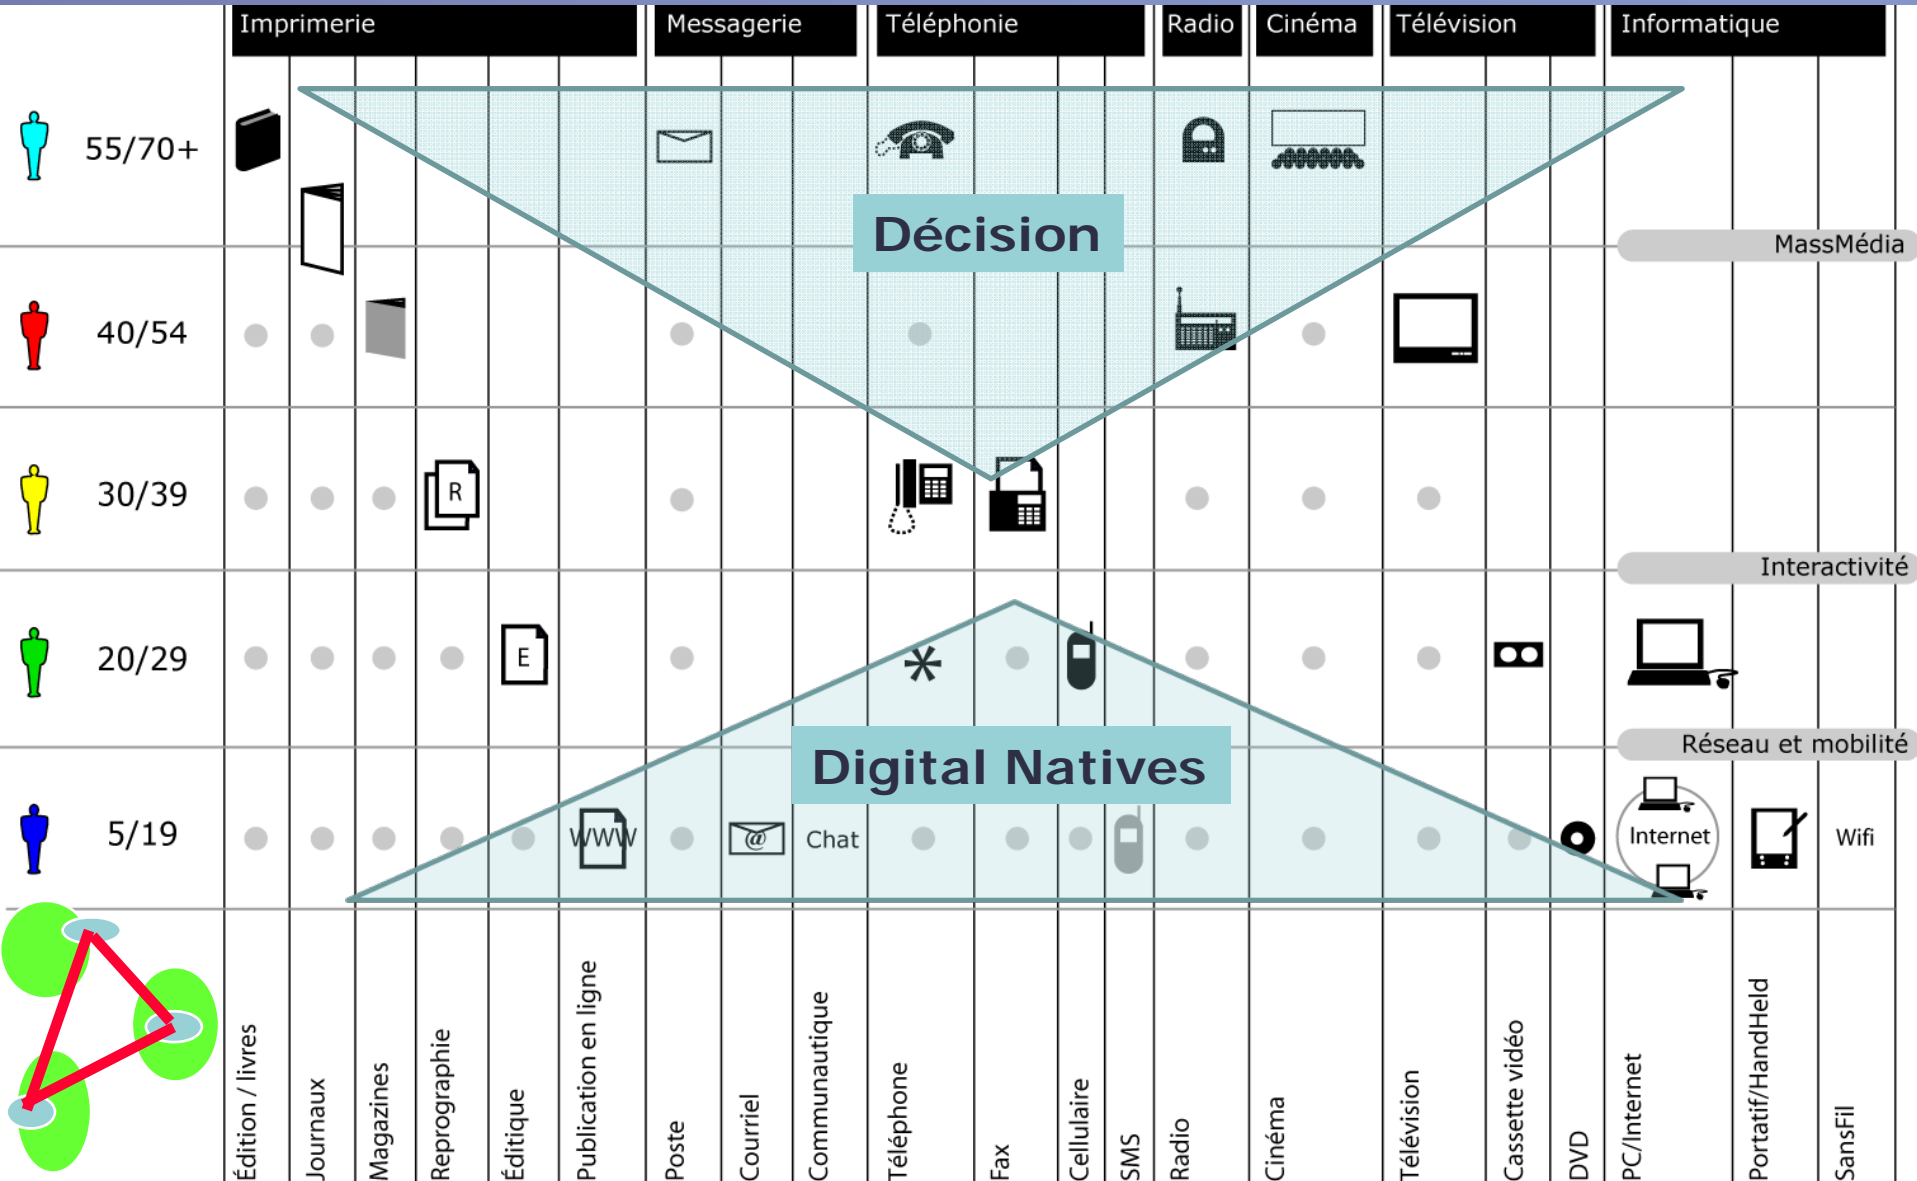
Imprimerie | Messagerie | Téléphonie | Radio | Cinéma | Télévision | Informatique

55/70+

Décision

MassMédia

40/54

30/39

R

Interactivité

20/29

E

Réseau et mobilité

Digital Natives

5/19

WWW

@

Chat

Internet

Wifi

Édition / livres
Journaux
Magazines
Reprographie
Éditique
Publication en ligne
Poste
Courriel
Communautique
Téléphone
Fax
Cellulaire
SMS
Radio
Cinéma
Télévision
Cassette vidéo
DVD
PC/Internet
Portatif/HandHeld
SansFil